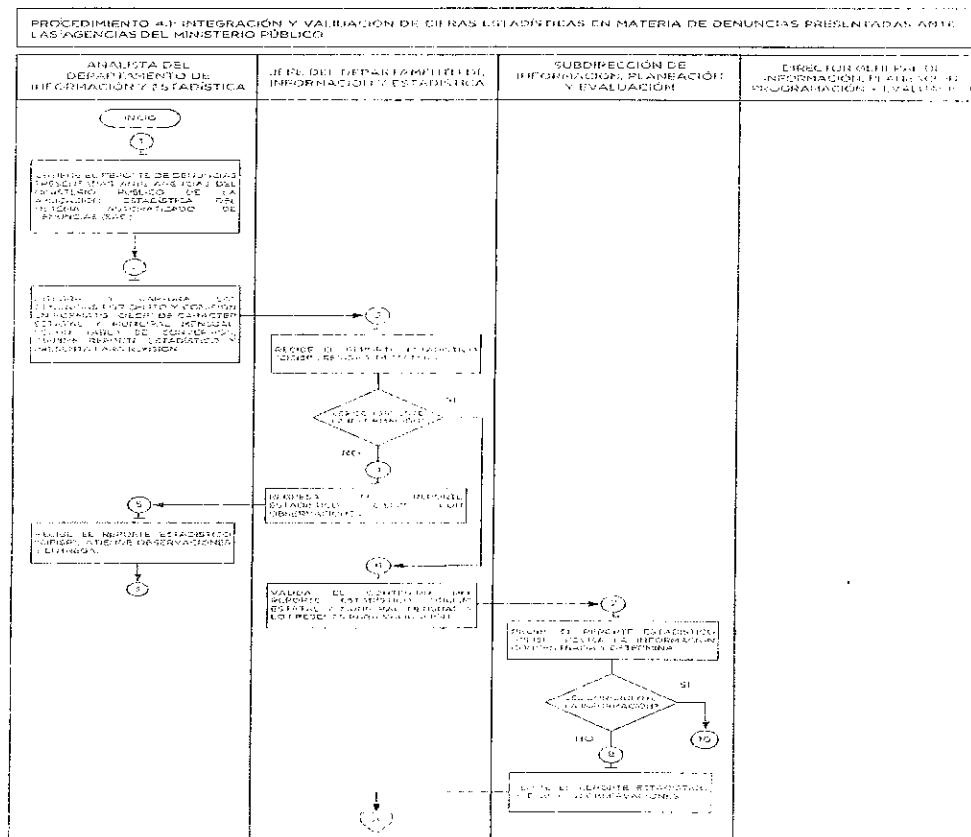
PROCEDIMIENTO 4.1 INTEGRACIÓN Y VALIDACIÓN DE CIFRAS ESTADÍSTICAS EN MATERIA DE DENUNCIAS PRESENTADAS ANTE LAS AGENCIAS DEL MINISTERIO PÚBLICO

ANALISTA DEL DEPARTAMENTO DE INFORMACIÓN Y ESTADÍSTICA

JEFE DEL DEPARTAMENTO DE INFORMACIÓN Y ESTADÍSTICA

SUBDIRECCIÓN DE INFORMACIÓN, PLANEACIÓN Y EVALUACIÓN

DIRECTOR GENERAL DE INFORMACIÓN, PLANEACIÓN, PROGRAMACIÓN Y EVALUACIÓN

INICIO

1

OBTIENE EL REPORTE DE DENUNCIAS PRESENTADAS ANTE AGENCIAS DEL MINISTERIO PÚBLICO DE LA APLICACIÓN ESTADÍSTICA DEL SISTEMA AUTOMATIZADO DE DENUNCIAS (SAD)

2

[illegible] Y CAPTURA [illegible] POR DELITO Y ELABORA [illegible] DE CARÁCTER ESTATAL Y MUNICIPAL MENSUAL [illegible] REPORTE ESTADÍSTICO Y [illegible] PARA REVISIÓN

3

RECIBE EL REPORTE ESTADÍSTICO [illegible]

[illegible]

SI

NO

4

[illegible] REPORTE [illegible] OBSERVACIONES

5

RECIBE EL REPORTE ESTADÍSTICO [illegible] OBSERVACIONES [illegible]

3

6

VALIDA EL CONTENIDO DEL REPORTE ESTADÍSTICO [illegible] ESTATAL Y MUNICIPAL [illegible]

7

RECIBE EL REPORTE ESTADÍSTICO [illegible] LA INFORMACIÓN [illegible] Y DETERMINA

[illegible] LA INFORMACIÓN?

SI

NO

10

8

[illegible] EL REPORTE ESTADÍSTICO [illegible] OBSERVACIONES

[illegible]